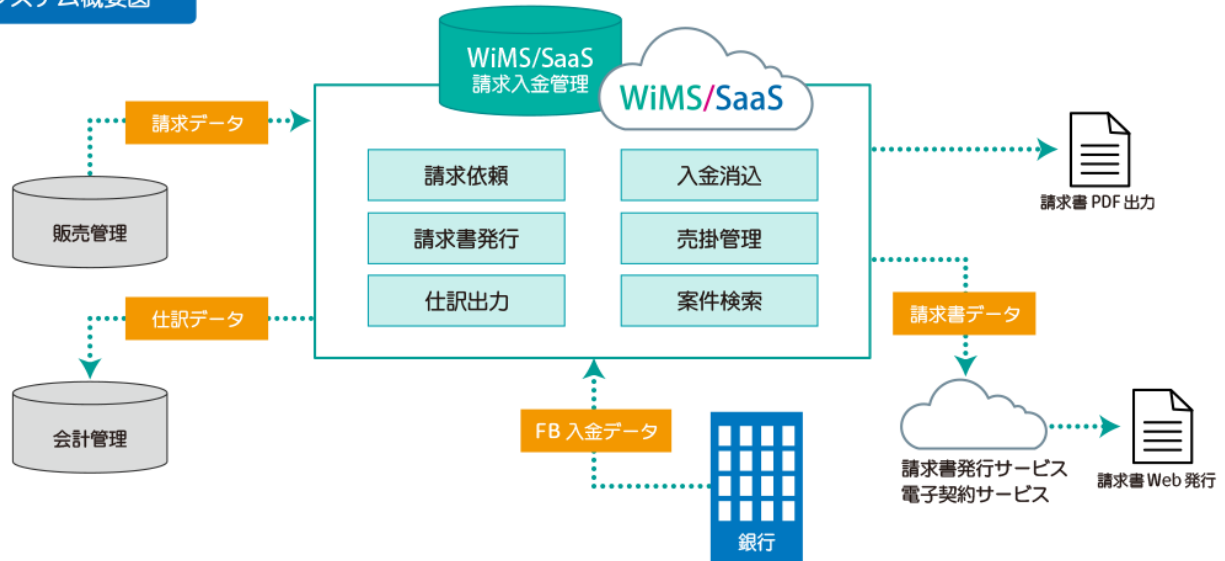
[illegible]ステム概要図

WiMS/SaaS
請求入金管理

WiMS/SaaS

請求データ

販売管理

請求依頼

入金消込

請求書発行

売掛管理

仕訳出力

案件検索

仕訳データ

会計管理

FB 入金データ

銀行

請求書 PDF 出力

請求書データ

請求書発行サービス
電子契約サービス

請求書 Web 発行